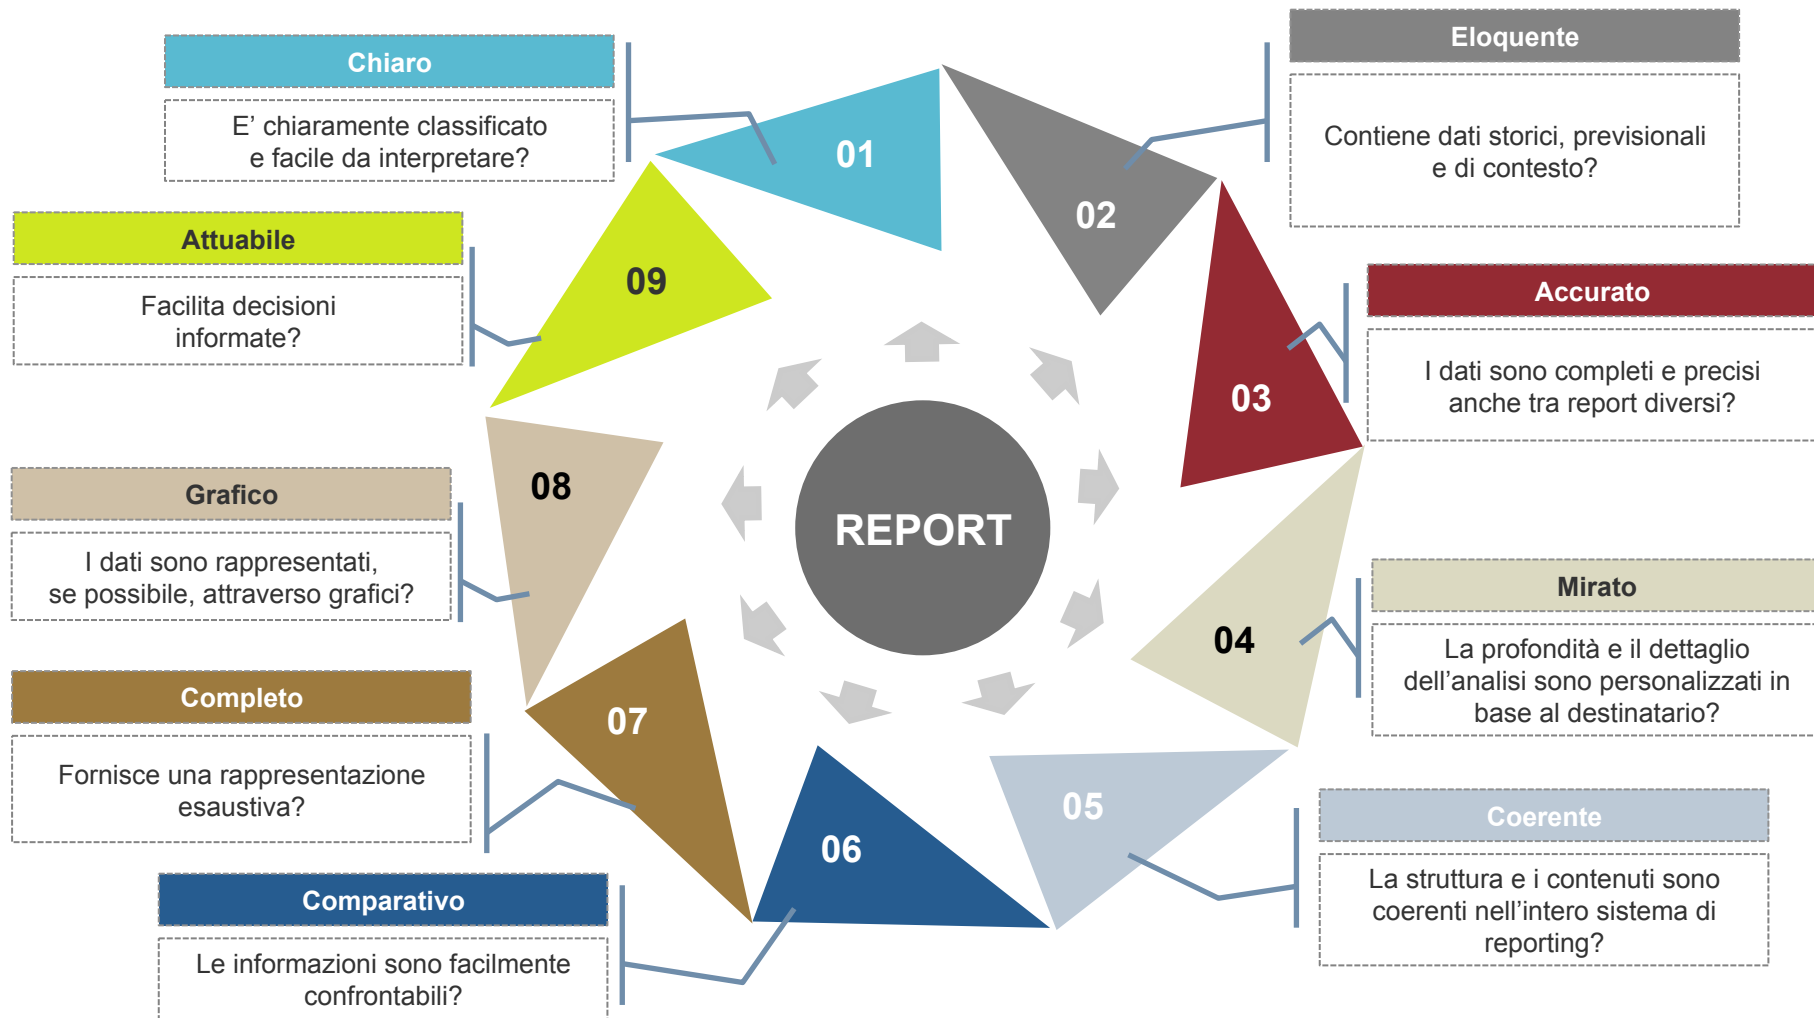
REPORT

01
Chiaro
E' chiaramente classificato e facile da interpretare?

02
Eloquente
Contiene dati storici, previsionali e di contesto?

03
Accurato
I dati sono completi e precisi anche tra report diversi?

04
Mirato
La profondità e il dettaglio dell'analisi sono personalizzati in base al destinatario?

05
Coerente
La struttura e i contenuti sono coerenti nell'intero sistema di reporting?

06
Comparativo
Le informazioni sono facilmente confrontabili?

07
Completo
Fornisce una rappresentazione esaustiva?

08
Grafico
I dati sono rappresentati, se possibile, attraverso grafici?

09
Attuabile
Facilita decisioni informate?